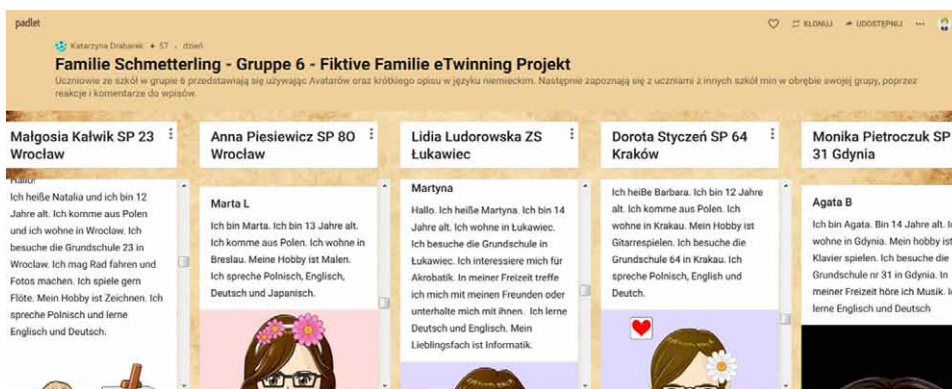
padlet

♡ KLONUJ UDOSTĘPNIJ ···

Katarzyna Drabarek • 57 • dzień

Familie Schmetterling - Gruppe 6 - Fiktive Familie eTwinning Projekt

Uczniowie ze szkół w grupie 6 przedstawiają się używając Avatarów oraz krótkiego opisu w języku niemieckim. Następnie zapoznają się z uczniami z innych szkół min w obrębie swojej grupy, poprzez reakcje i komentarze do wpisów.

Małgosia Kałwik SP 23 Wrocław

Hallo!
Ich heiße Natalia und ich bin 12 Jahre alt. Ich komme aus Polen und ich wohne in Wroclaw. Ich besuche die Grundschule 23 in Wroclaw. Ich mag Rad fahren und Fotos machen. Ich spiele gern Flöte. Mein Hobby ist Zeichnen. Ich spreche Polnisch und lerne Englisch und Deutsch.

Anna Piesiewicz SP 80 Wrocław

Marta L

Ich bin Marta. Ich bin 13 Jahre alt. Ich komme aus Polen. Ich wohne in Breslau. Meine Hobby ist Malen. Ich spreche Polnisch, Englisch, Deutsch und Japanisch.

Lidia Ludorowska ZS Łukawiec

Martyna

Hallo. Ich heiße Martyna. Ich bin 14 Jahre alt. Ich wohne in Łukawiec. Ich besuche die Grundschule in Łukawiec. Ich interessiere mich für Akrobatik. In meiner Freizeit treffe ich mich mit meinen Freunden oder unterhalte mich mit ihnen. Ich lerne Deutsch und Englisch. Mein Lieblingsfach ist Informatik.

Dorota Styczeń SP 64 Kraków

Ich heiBe Barbara. Ich bin 12 Jahre alt. Ich komme aus Polen. Ich wohne in Krakau. Mein Hobby ist Gitarrespielen. Ich besuche die Grundschule 64 in Krakau. Ich spreche Polnisch, English und Deutch.

Monika Pietroczuk SP 31 Gdynia

Agata B

Ich bin Agata. Bin 14 Jahre alt. I wohne in Gdynia. Mein hobby ist Klavier spielen. Ich besuche die Grundschule nr 31 in Gdynia. In meiner Freizeit höre ich Musik. I lerne Englisch und Deutsch